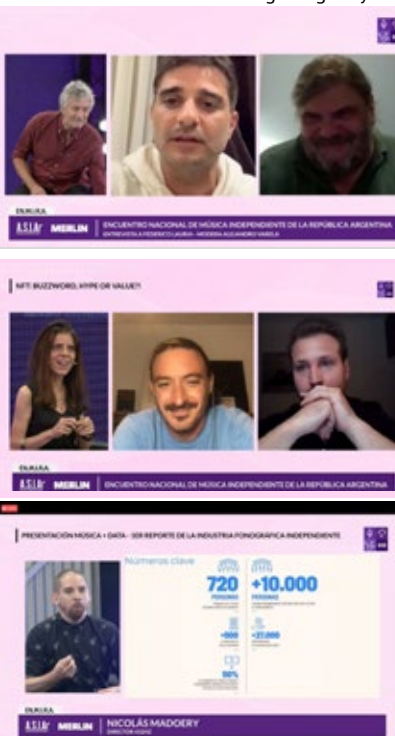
A.S.I.Ar MERLIN | ENCUENTRO NACIONAL DE MÚSICA INDEPENDIENTE DE LA REPÚBLICA ARGENTINA
ENTREVISTA A FEDERICO LAURIA - MODERA ALEJANDRO VARELA

NFT: BUZZWORD, HYPE OR VALUE?!

MERLIN | ENCUENTRO NACIONAL DE MÚSICA INDEPENDIENTE DE LA REPÚBLICA ARGENTINA

PRESENTACIÓN MÚSICA + DATA - 1ER REPORTE DE LA INDUSTRIA FONOGRÁFICA INDEPENDIENTE

Números clave

720
PERSONAS

+10.000
PERSONAS

+900

+27.000

50%

A.S.I.Ar MERLIN | NICOLÁS MADOERY
DIRECTOR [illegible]